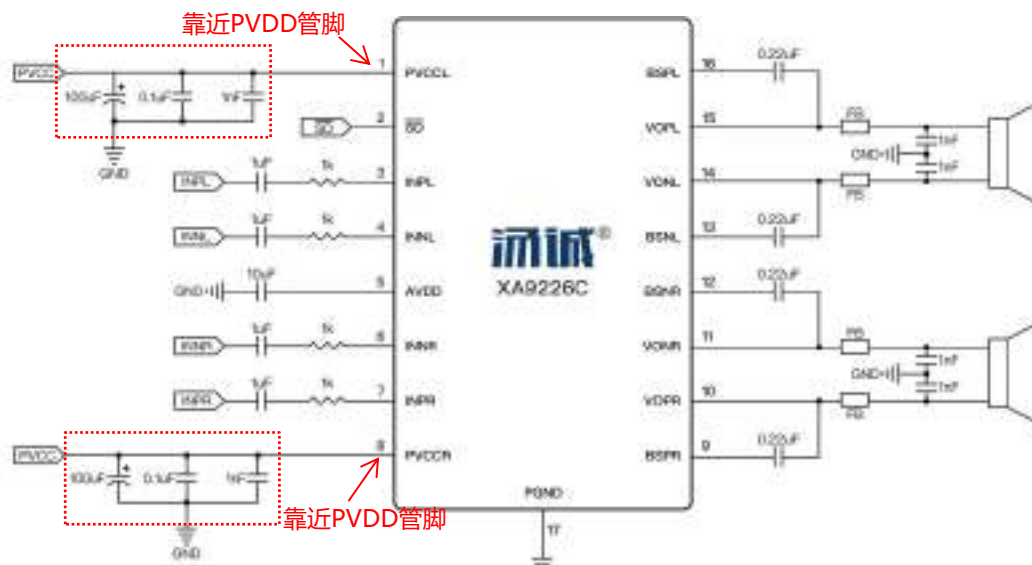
靠近PVDD管脚

PVCC 100uF 0.1uF 1nF GND

1 PVCCL
2 SD
3 INPL
4 INNL
5 AVDD
6 INNR
7 INPR
8 PVCCR

SD
INPL 1uF 1k
INNL 1uF 1k
GND 10uF
INNR 1uF 1k
INPR 1uF 1k

汛诚®
XA9226C

16 BSPL
15 VOPL
14 VONL
13 BSNL
12 BSNR
11 VONR
10 VOPR
9 BSPR

0.22uF
FB
GND 1nF 1nF
FB
0.22uF
0.22uF
FB
GND 1nF 1nF
FB
0.22uF

PVCC 100uF 0.1uF 1nF GND

PGND
17

靠近PVDD管脚